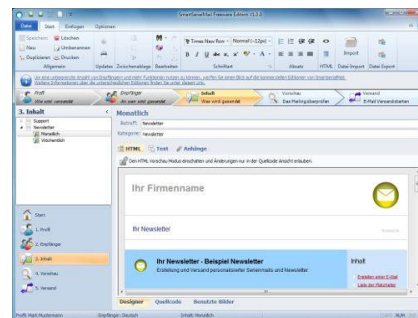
SmartSerialMail Freeware Edition V1.2.0

Datei Start Einfügen Optionen

Speichern Löschen
Neu Umbenennen
Duplizieren Drucken
Allgemein

Updates Zwischenablage Bearbeiten

Times New Rom Normal (12pt)
Schriftart

Absatz HTML Datei Import Datei Export

Import

Um eine umfangreiche Ansicht von Empfängern und mehr Funktionen nutzen zu können, werfen Sie einen Blick auf die kommerziellen Editionen von SmartSerialMail. Weitere Informationen über die unterschiedlichen Editionen finden Sie unter diesem Link.

Profil
Was wird versendet

Empfänger
An wen wird gesendet

Inhalt
Was wird gesendet

Vorschau
Das Mailing überprüfen

Versand
E-Mail Versandstarten

3. Inhalt

Support
Newsletter
Monatlich
Wöchentlich

Start
1. Profil
2. Empfänger
3. Inhalt
4. Vorschau
5. Versand

Monatlich

Betreff: Newsletter
Kategorie: Newsletter

HTML Text Anhänge

Den HTML Vorschau Modus einschalten und Änderungen nur in der Quellcode Ansicht erlauben.

Ihr Firmenname

Ihr Newsletter

Ihr Newsletter - Beispiel Newsletter
Erstellung und Versand personalisierter Serienmails und Newsletter

Inhalt
Erstellen einer E-Mail
Liste der Platzhalter

Designer Quellcode Benutzte Bilder

Profil: Mark Mustermann Empfänger: Deutsch Inhalt: Monatlich